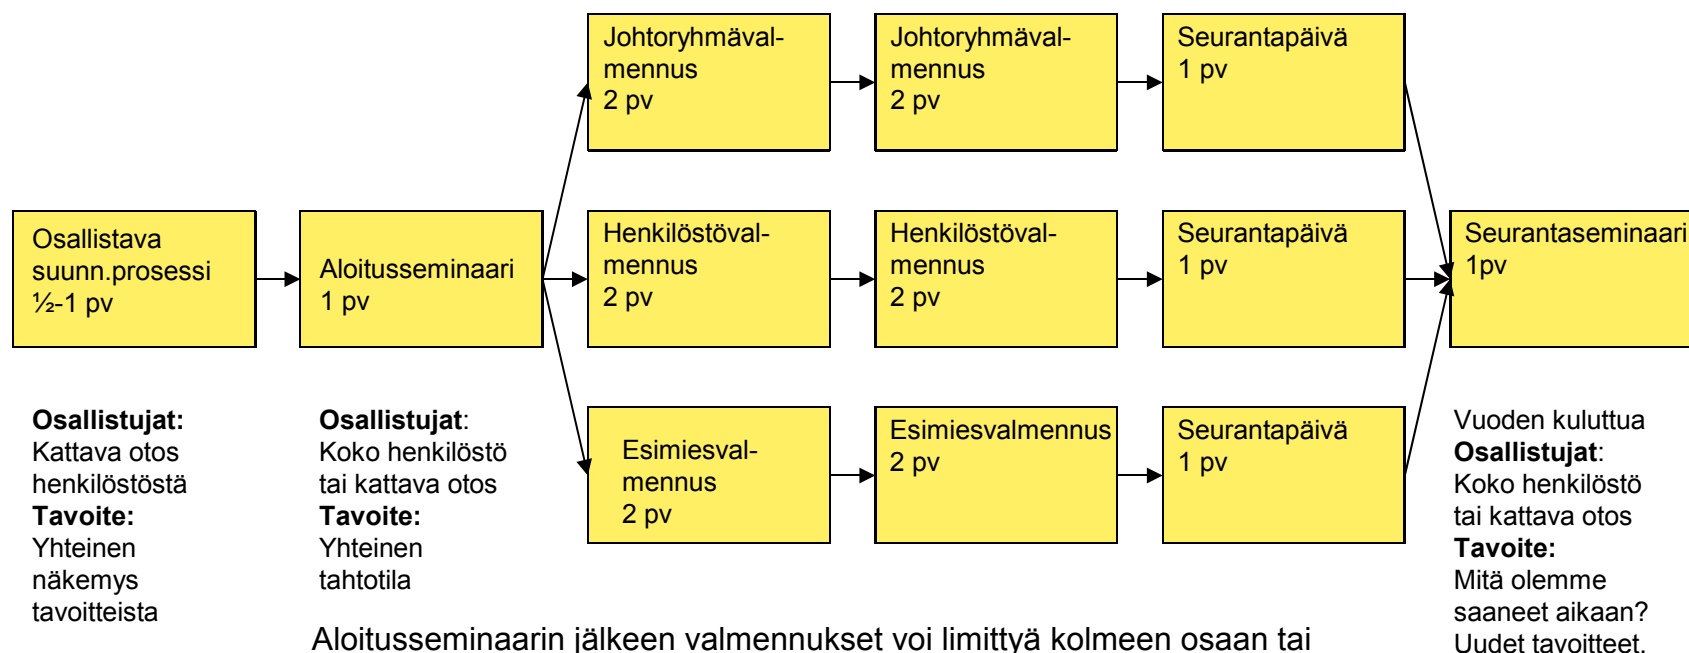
Osallistava suunn.prosessi ½-1 pv

Aloitusseminaari 1 pv

Johtoryhmävalmennus 2 pv

Johtoryhmävalmennus 2 pv

Seurantapäivä 1 pv

Henkilöstövalmennus 2 pv

Henkilöstövalmennus 2 pv

Seurantapäivä 1 pv

Esimiesvalmennus 2 pv

Esimiesvalmennus 2 pv

Seurantapäivä 1 pv

Seurantaseminaari 1pv

**Osallistujat:** Kattava otos henkilöstöstä **Tavoite:** Yhteinen näkemys tavoitteista

**Osallistujat**: Koko henkilöstö tai kattava otos **Tavoite:** Yhteinen tahtotila

Vuoden kuluttua **Osallistujat**: Koko henkilöstö tai kattava otos **Tavoite:** Mitä olemme saaneet aikaan? Uudet tavoitteet.

Aloitusseminaarin jälkeen valmennukset voi limittyä kolmeen osaan tai